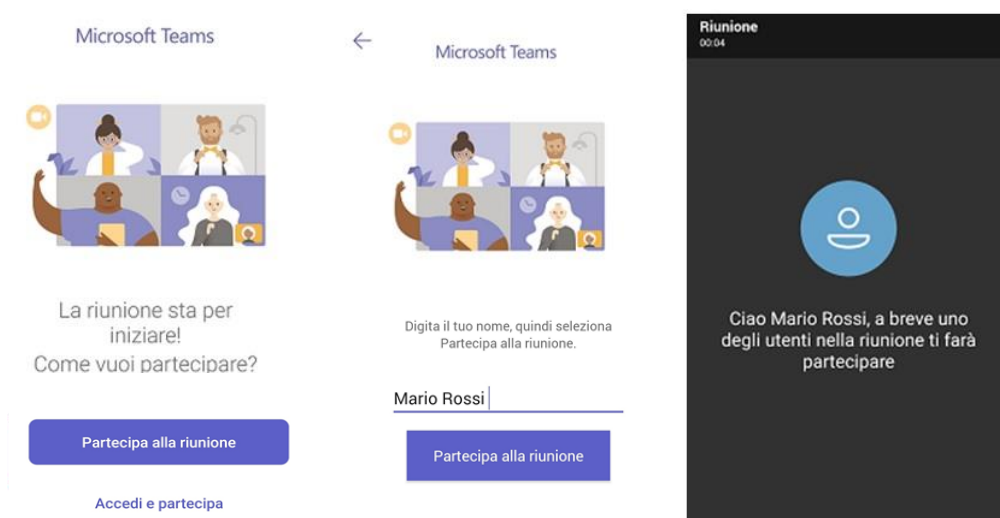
Microsoft Teams

La riunione sta per iniziare!
Come vuoi partecipare?

Partecipa alla riunione

Accedi e partecipa

←

Microsoft Teams

Digita il tuo nome, quindi seleziona Partecipa alla riunione.

Mario Rossi

Partecipa alla riunione

Riunione
00:04

Ciao Mario Rossi, a breve uno degli utenti nella riunione ti farà partecipare